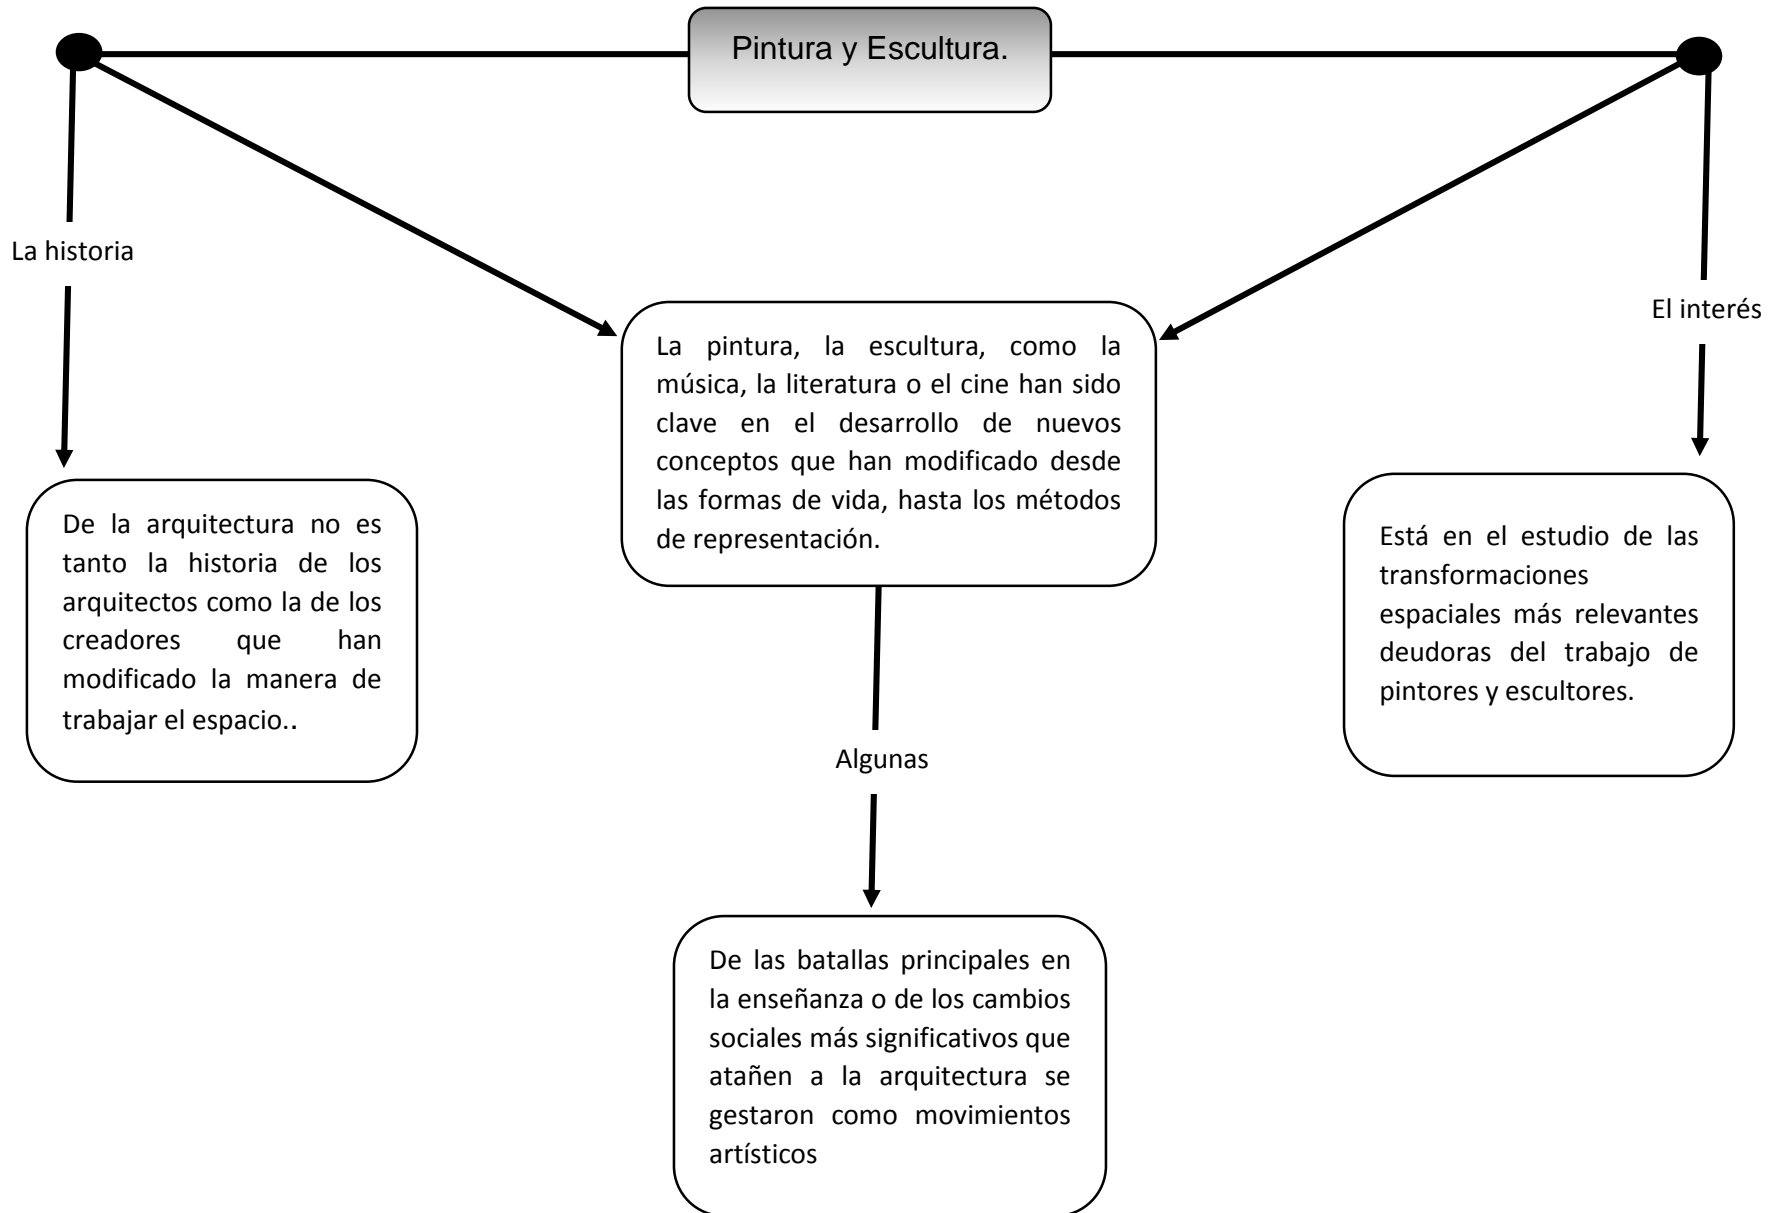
Pintura y Escultura.

La historia

De la arquitectura no es tanto la historia de los arquitectos como la de los creadores que han modificado la manera de trabajar el espacio..

La pintura, la escultura, como la música, la literatura o el cine han sido clave en el desarrollo de nuevos conceptos que han modificado desde las formas de vida, hasta los métodos de representación.

El interés

Está en el estudio de las transformaciones espaciales más relevantes deudoras del trabajo de pintores y escultores.

Algunas

De las batallas principales en la enseñanza o de los cambios sociales más significativos que atañen a la arquitectura se gestaron como movimientos artísticos